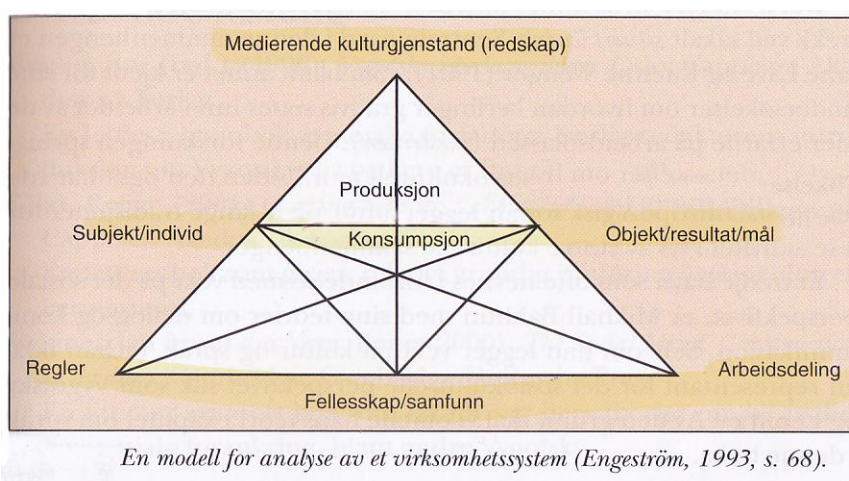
Medierende kulturgjenstand (redskap)

Produksjon

Subjekt/individ

Konsumpsjon

Objekt/resultat/mål

Regler

Arbeidsdeling

Fellesskap/samfunn

En modell for analyse av et virksomhetssystem (Engeström, 1993, s. 68).